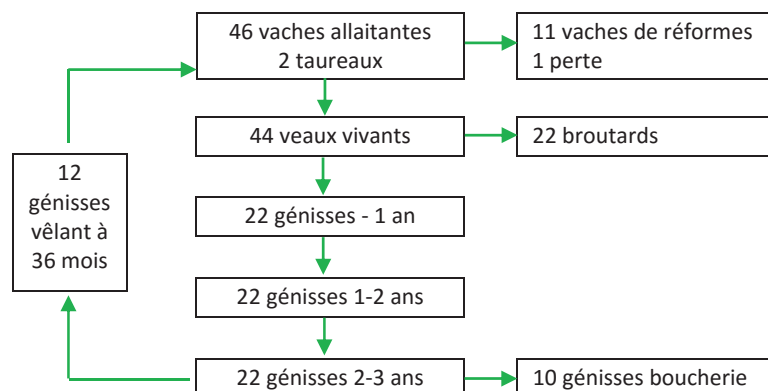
46 vaches allaitantes
2 taureaux

11 vaches de réformes
1 perte

44 veaux vivants

22 broutards

22 génisses - 1 an

22 génisses 1-2 ans

22 génisses 2-3 ans

10 génisses boucherie

12 génisses vêlant à 36 mois